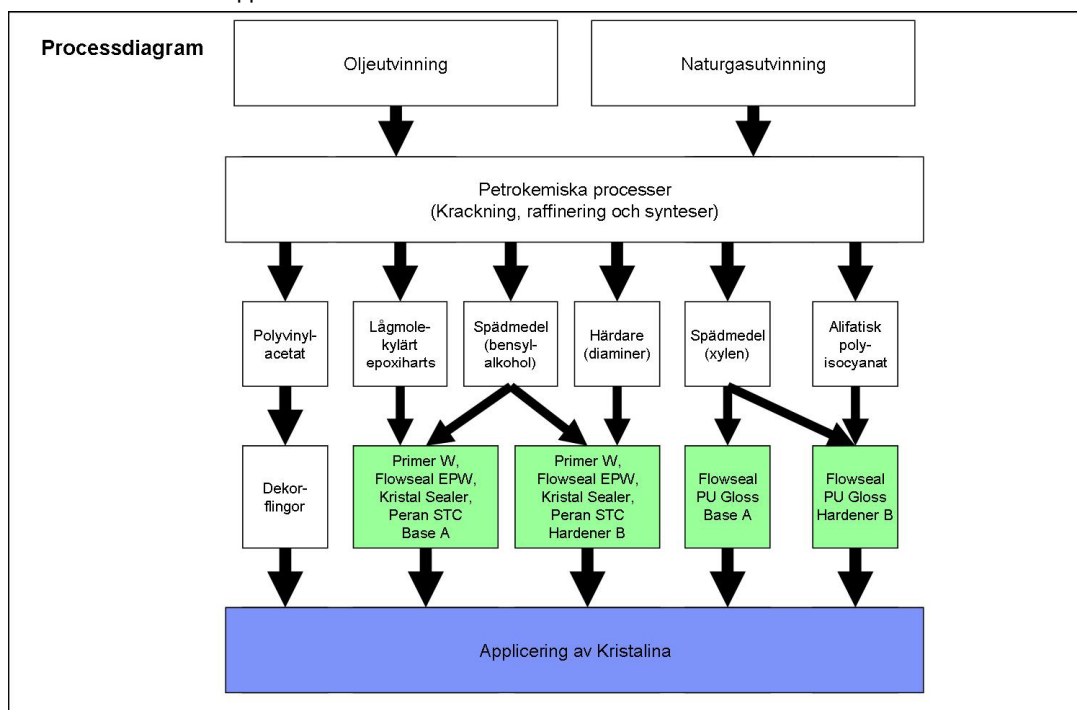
Processdiagram

Oljeutvinning

Naturgasutvinning

Petrokemiska processer
(Krackning, raffinering och synteser)

Polyvinylacetat

Lågmolekylärt epoxiharts

Spädmedel (bensylalkohol)

Härdare (diaminer)

Spädmedel (xylen)

Alifatisk polyisocyanat

Dekorflingor

Primer W, Flowseal EPW, Kristal Sealer, Peran STC Base A

Primer W, Flowseal EPW, Kristal Sealer, Peran STC Hardener B

Flowseal PU Gloss Base A

Flowseal PU Gloss Hardener B

Applicering av Kristalina